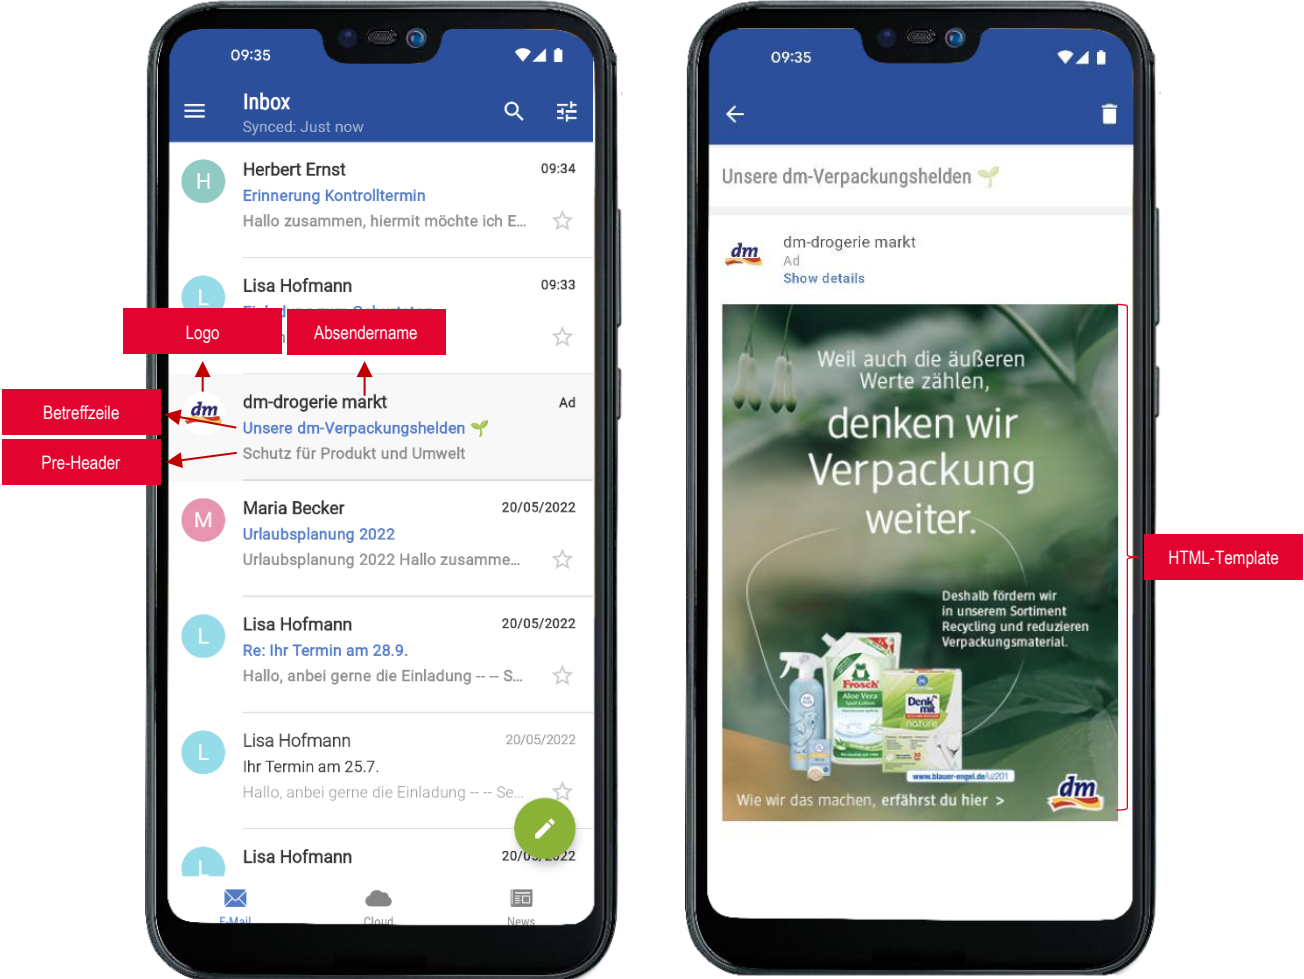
09:35

Inbox
Synced: Just now

H
Herbert Ernst 09:34
Erinnerung Kontrolltermin
Hallo zusammen, hiermit möchte ich E...

L
Lisa Hofmann 09:33
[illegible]

Logo
Absendername
Betreffzeile
Pre-Header

dm
dm-drogerie markt Ad
Unsere dm-Verpackungshelden
Schutz für Produkt und Umwelt

M
Maria Becker 20/05/2022
Urlaubsplanung 2022
Urlaubsplanung 2022 Hallo zusamme...

L
Lisa Hofmann 20/05/2022
Re: Ihr Termin am 28.9.
Hallo, anbei gerne die Einladung -- -- S...

L
Lisa Hofmann 20/05/2022
Ihr Termin am 25.7.
Hallo, anbei gerne die Einladung -- -- Se...

L
Lisa Hofmann 20/05/2022

E-Mail
Cloud
News

09:35

Unsere dm-Verpackungshelden

dm
dm-drogerie markt
Ad
Show details

Weil auch die äußeren Werte zählen,
denken wir Verpackung weiter.
Deshalb fördern wir in unserem Sortiment Recycling und reduzieren Verpackungsmaterial.
Frosch
Aloe Vera
Denk mit
nature
www.blauer-engel.de/uz201
Wie wir das machen, erfährst du hier >
dm

HTML-Template